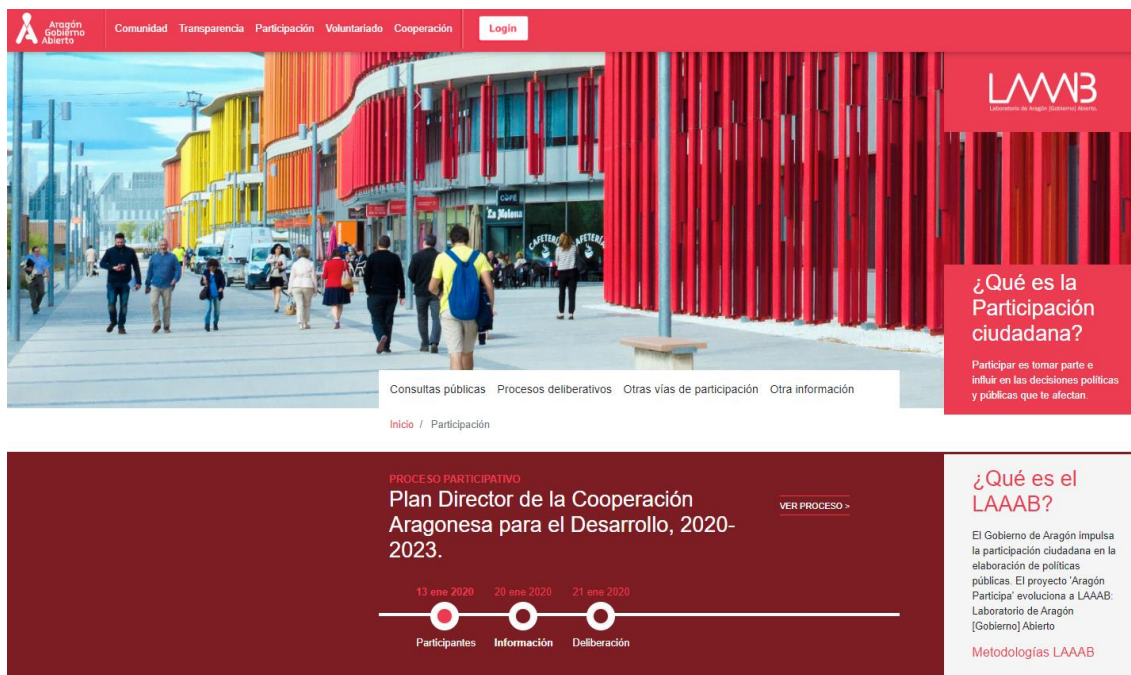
Aragón Gobierno Abierto

Comunidad Transparencia Participación Voluntariado Cooperación

Login

LAAAB
Laboratorio de Aragón [Gobierno] Abierto.

CAFE
La Molona
CAFETERÍA CAFETERÍA

¿Qué es la Participación ciudadana?

Participar es tomar parte e influir en las decisiones políticas y públicas que te afectan.

Consultas públicas Procesos deliberativos Otras vías de participación Otra información

Inicio / Participación

PROCESO PARTICIPATIVO
Plan Director de la Cooperación Aragonesa para el Desarrollo, 2020-2023.

VER PROCESO >

13 ene 2020 20 ene 2020 21 ene 2020

Participantes Información Deliberación

¿Qué es el LAAAB?

El Gobierno de Aragón impulsa la participación ciudadana en la elaboración de políticas públicas. El proyecto 'Aragón Participa' evoluciona a LAAAB: Laboratorio de Aragón [Gobierno] Abierto

Metodologías LAAAB